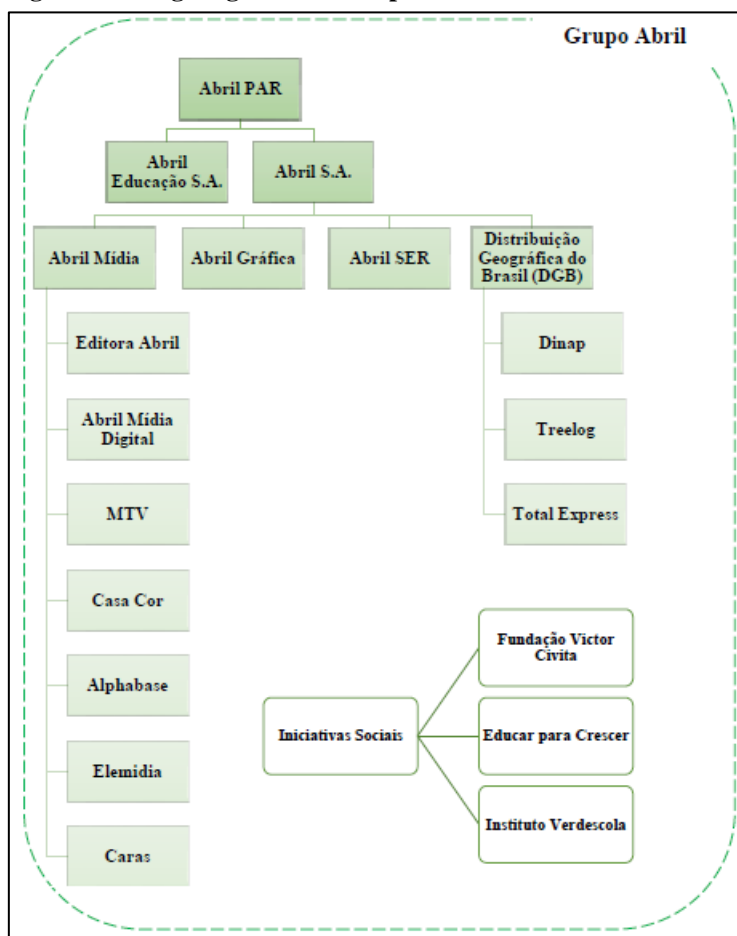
Grupo Abril

Abril PAR

Abril Educação S.A.

Abril S.A.

Abril Mídia

Abril Gráfica

Abril SER

Distribuição Geográfica do Brasil (DGB)

Editora Abril

Abril Mídia Digital

MTV

Casa Cor

Alphabase

Elemidia

Caras

Dinap

Treelog

Total Express

Iniciativas Sociais

Fundação Victor Civita

Educar para Crescer

Instituto Verdescola